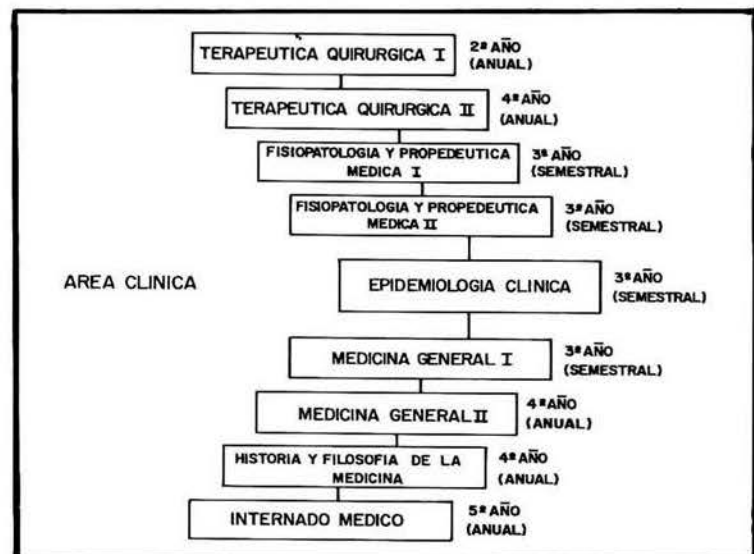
AREA CLINICA

TERAPEUTICA QUIRURGICA I
2º AÑO (ANUAL)

TERAPEUTICA QUIRURGICA II
4º AÑO (ANUAL)

FISIOPATOLOGIA Y PROPEDEUTICA MEDICA I
3º AÑO (SEMESTRAL)

FISIOPATOLOGIA Y PROPEDEUTICA MEDICA II
3º AÑO (SEMESTRAL)

EPIDEMIOLOGIA CLINICA
3º AÑO (SEMESTRAL)

MEDICINA GENERAL I
3º AÑO (SEMESTRAL)

MEDICINA GENERAL II
4º AÑO (ANUAL)

HISTORIA Y FILOSOFIA DE LA MEDICINA
4º AÑO (ANUAL)

INTERNADO MEDICO
5º AÑO (ANUAL)